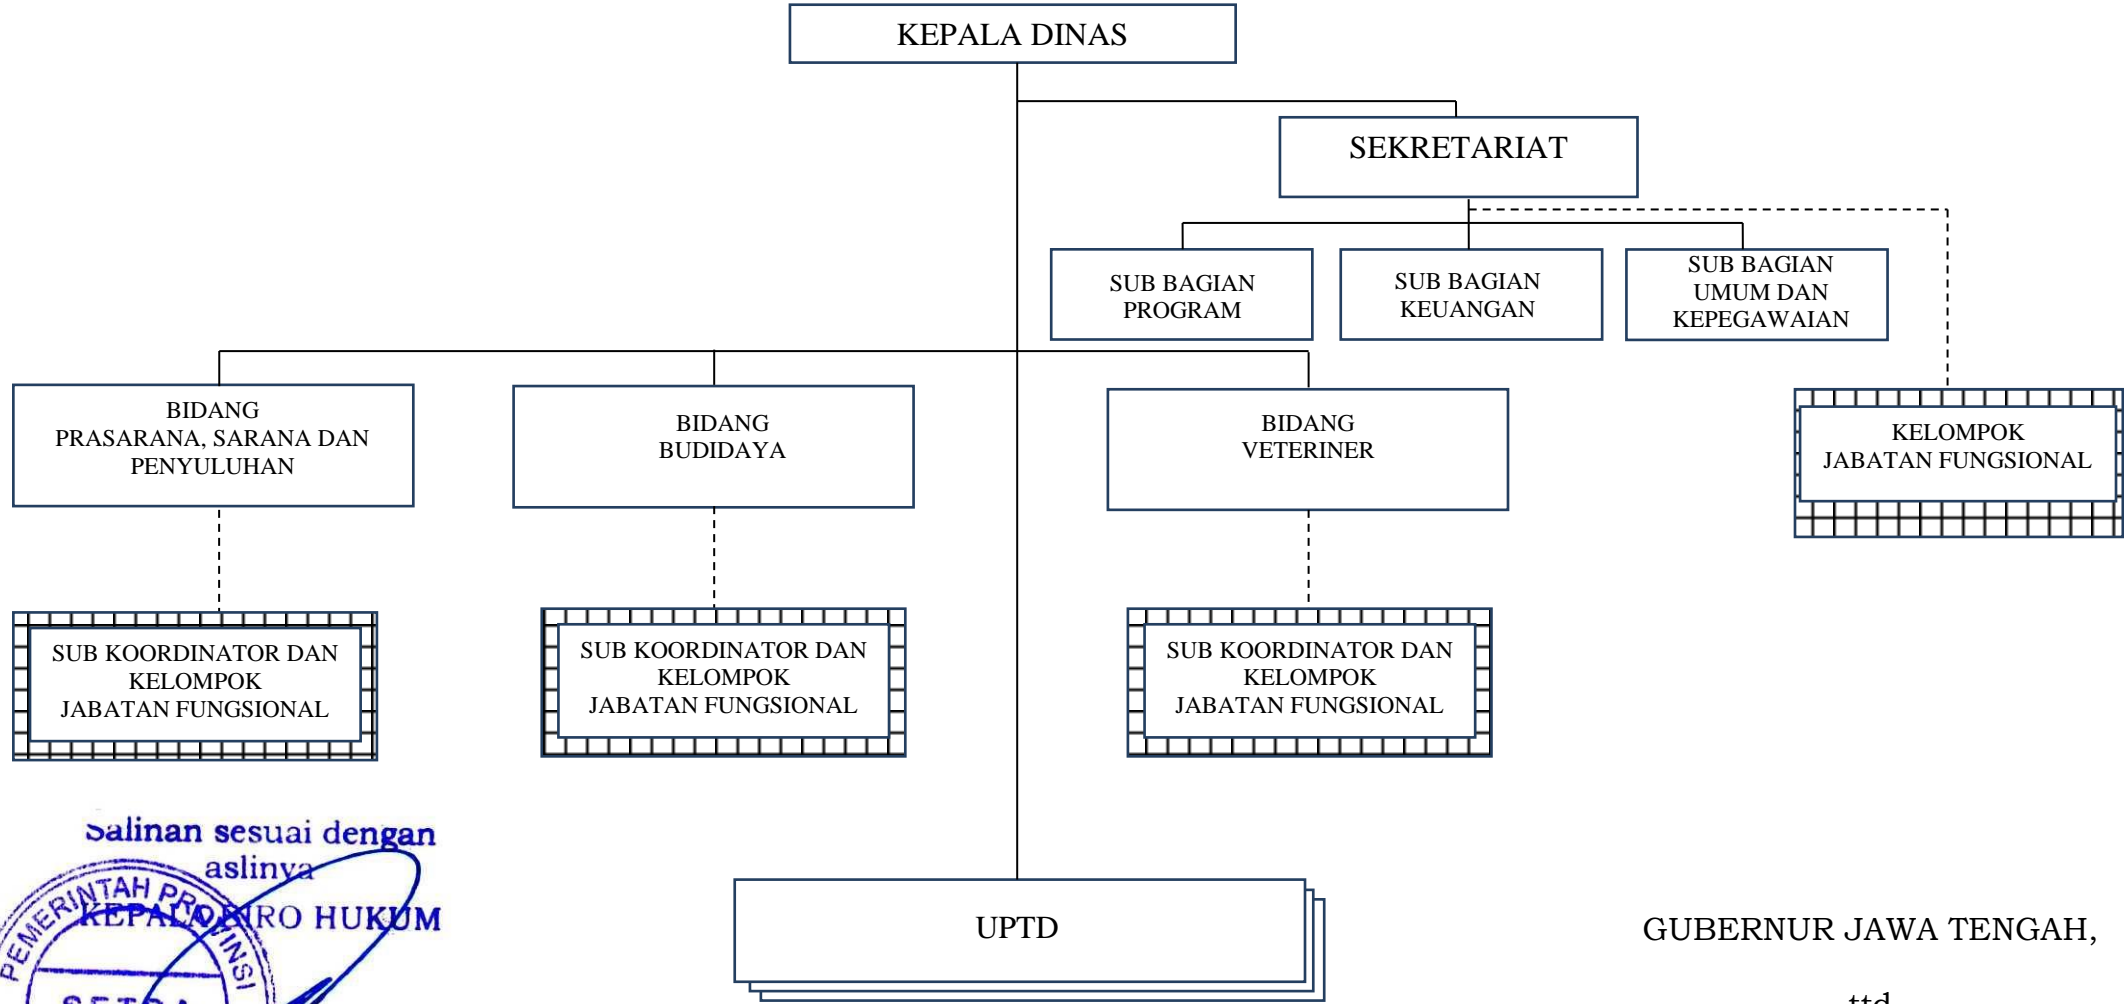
KEPALA DINAS

SEKRETARIAT

SUB BAGIAN PROGRAM

SUB BAGIAN KEUANGAN

SUB BAGIAN UMUM DAN KEPEGAWAIAN

BIDANG PRASARANA, SARANA DAN PENYULUHAN

BIDANG BUDIDAYA

BIDANG VETERINER

KELOMPOK JABATAN FUNGSIONAL

SUB KOORDINATOR DAN KELOMPOK JABATAN FUNGSIONAL

SUB KOORDINATOR DAN KELOMPOK JABATAN FUNGSIONAL

SUB KOORDINATOR DAN KELOMPOK JABATAN FUNGSIONAL

Salinan sesuai dengan aslinya
KEPALA BIRO HUKUM

PEMERINTAH PROVINSI
SETDA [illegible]

UPTD

GUBERNUR JAWA TENGAH,

ttd